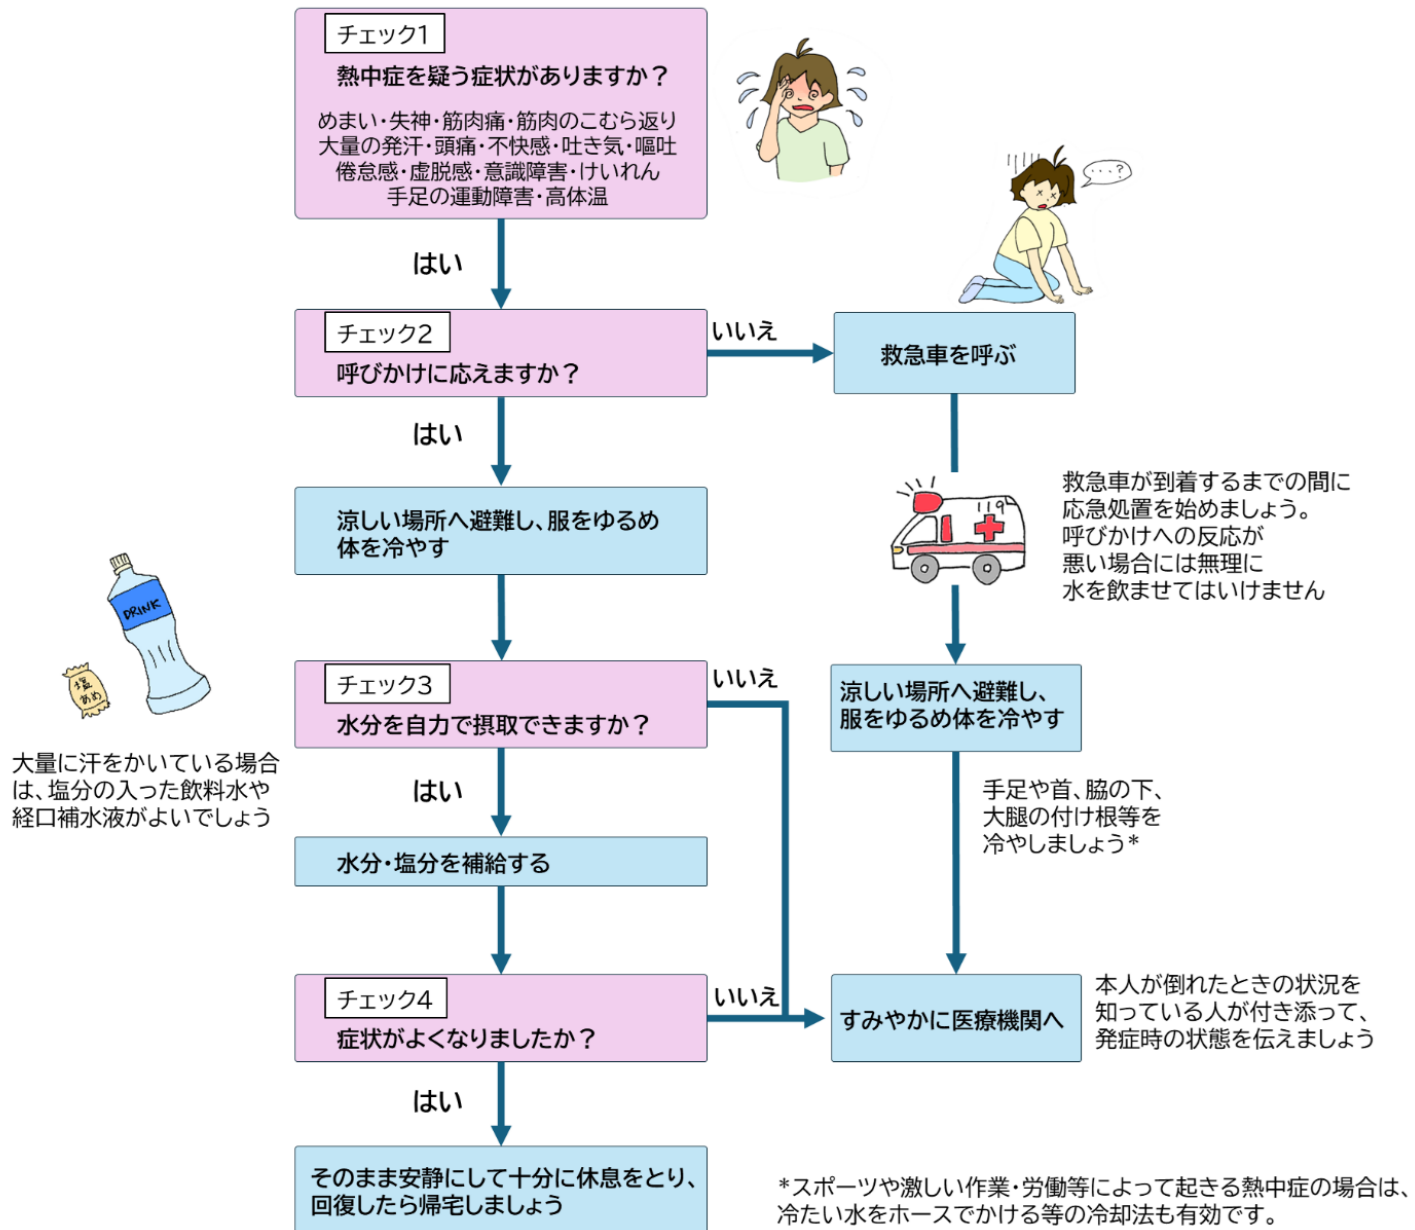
チェック1
熱中症を疑う症状がありますか？
めまい・失神・筋肉痛・筋肉のこむら返り
大量の発汗・頭痛・不快感・吐き気・嘔吐
倦怠感・虚脱感・意識障害・けいれん
手足の運動障害・高体温

はい

チェック2
呼びかけに応えますか？

いいえ

救急車を呼ぶ

・・・？

はい

涼しい場所へ避難し、服をゆるめ体を冷やす

救急車が到着するまでの間に応急処置を始めましょう。呼びかけへの反応が悪い場合には無理に水を飲ませてはいけません

119

DRINK

塩あめ

大量に汗をかいている場合は、塩分の入った飲料水や経口補水液がよいでしょう

チェック3
水分を自力で摂取できますか？

いいえ

涼しい場所へ避難し、服をゆるめ体を冷やす

はい

水分・塩分を補給する

手足や首、脇の下、大腿の付け根等を冷やしましょう＊

チェック4
症状がよくなりましたか？

いいえ

すみやかに医療機関へ

本人が倒れたときの状況を知っている人が付き添って、発症時の状態を伝えましょう

はい

そのまま安静にして十分に休息をとり、回復したら帰宅しましょう

＊スポーツや激しい作業・労働等によって起きる熱中症の場合は、冷たい水をホースでかける等の冷却法も有効です。